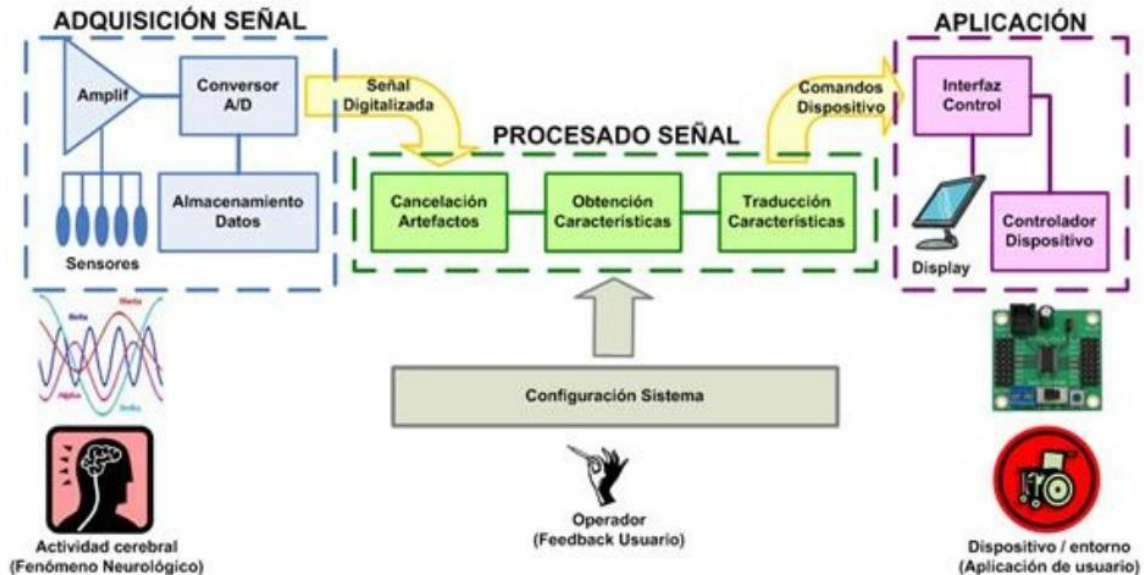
ADQUISICIÓN SEÑAL

Amplif

Conversor A/D

Almacenamiento Datos

Sensores

Señal Digitalizada

PROCESADO SEÑAL

Cancelación Artefactos

Obtención Características

Traducción Características

Comandos Dispositivo

APLICACIÓN

Interfaz Control

Display

Controlador Dispositivo

Beta

Theta

Alpha

Delta

Configuración Sistema

Actividad cerebral (Fenómeno Neurológico)

Operador (Feedback Usuario)

Dispositivo / entorno (Aplicación de usuario)